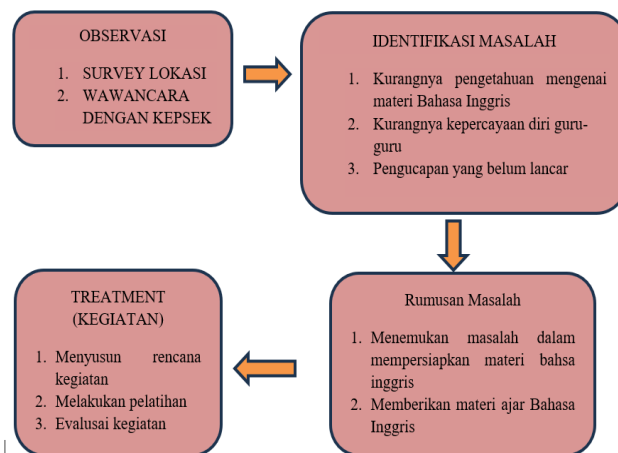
OBSERVASI

1. SURVEY LOKASI
2. WAWANCARA DENGAN KEPSEK

IDENTIFIKASI MASALAH

1. Kurangnya pengetahuan mengenai materi Bahasa Inggris
2. Kurangnya kepercayaan diri guru-guru
3. Pengucapan yang belum lancar

Rumusan Masalah

1. Menemukan masalah dalam mempersiapkan materi bahsa inggris
2. Memberikan materi ajar Bahasa Inggris

TREATMENT (KEGIATAN)

1. Menyusun rencana kegiatan
2. Melakukan pelatihan
3. Evalusai kegiatan